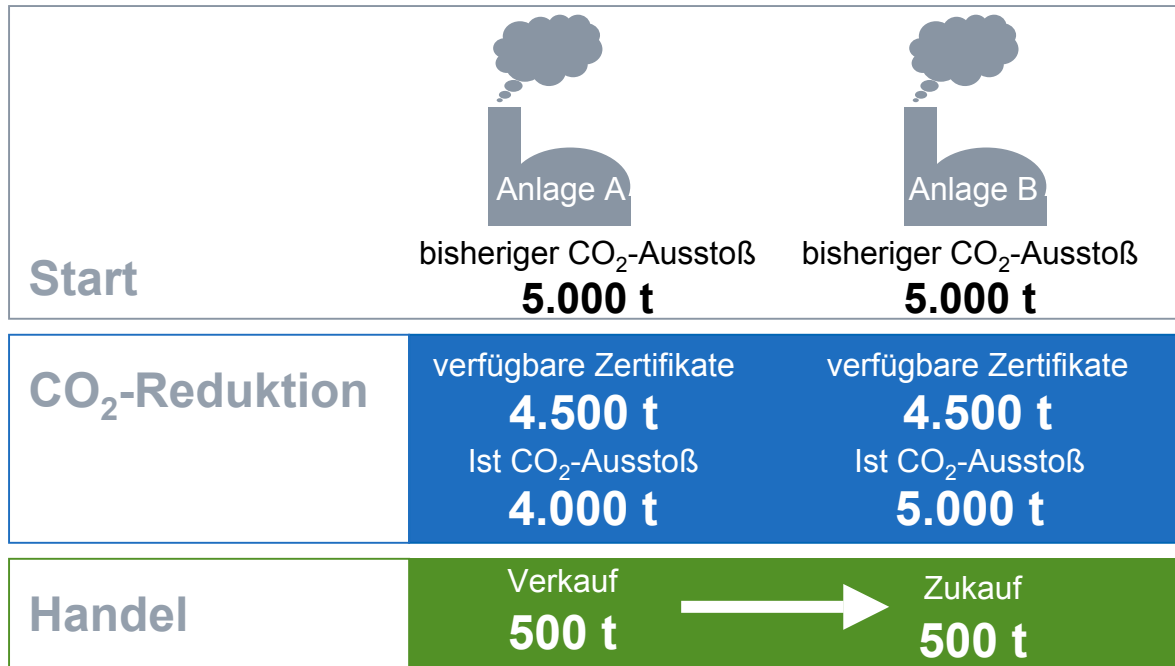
Anlage A

Anlage B

Start

bisheriger $CO_2$-Ausstoß
5.000 t

bisheriger $CO_2$-Ausstoß
5.000 t

$CO_2$-Reduktion

verfügbare Zertifikate
4.500 t
Ist $CO_2$-Ausstoß
4.000 t

verfügbare Zertifikate
4.500 t
Ist $CO_2$-Ausstoß
5.000 t

Handel

Verkauf
500 t

Zukauf
500 t